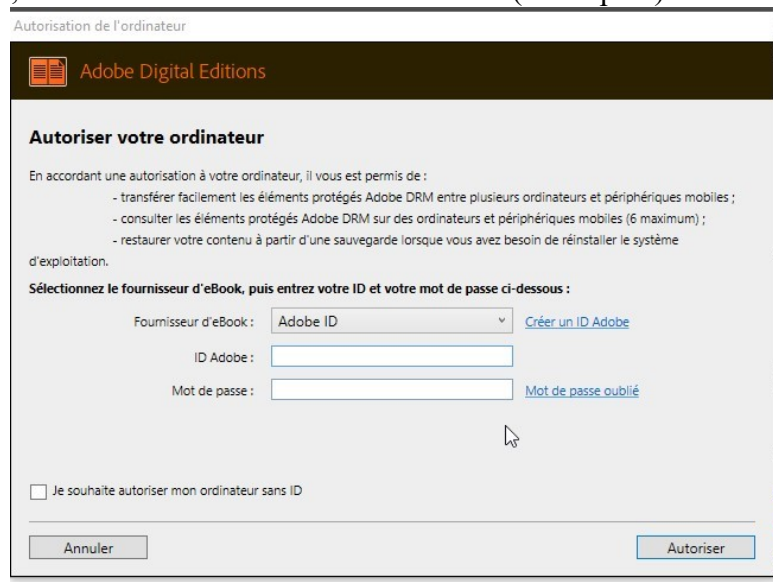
Autorisation de l'ordinateur

Adobe Digital Editions

Autoriser votre ordinateur

En accordant une autorisation à votre ordinateur, il vous est permis de :
- transférer facilement les éléments protégés Adobe DRM entre plusieurs ordinateurs et périphériques mobiles ;
- consulter les éléments protégés Adobe DRM sur des ordinateurs et périphériques mobiles (6 maximum) ;
- restaurer votre contenu à partir d'une sauvegarde lorsque vous avez besoin de réinstaller le système d'exploitation.

Sélectionnez le fournisseur d'eBook, puis entrez votre ID et votre mot de passe ci-dessous :

Fournisseur d'eBook : Adobe ID Créer un ID Adobe

ID Adobe :

Mot de passe : Mot de passe oublié

Je souhaite autoriser mon ordinateur sans ID

Annuler

Autoriser